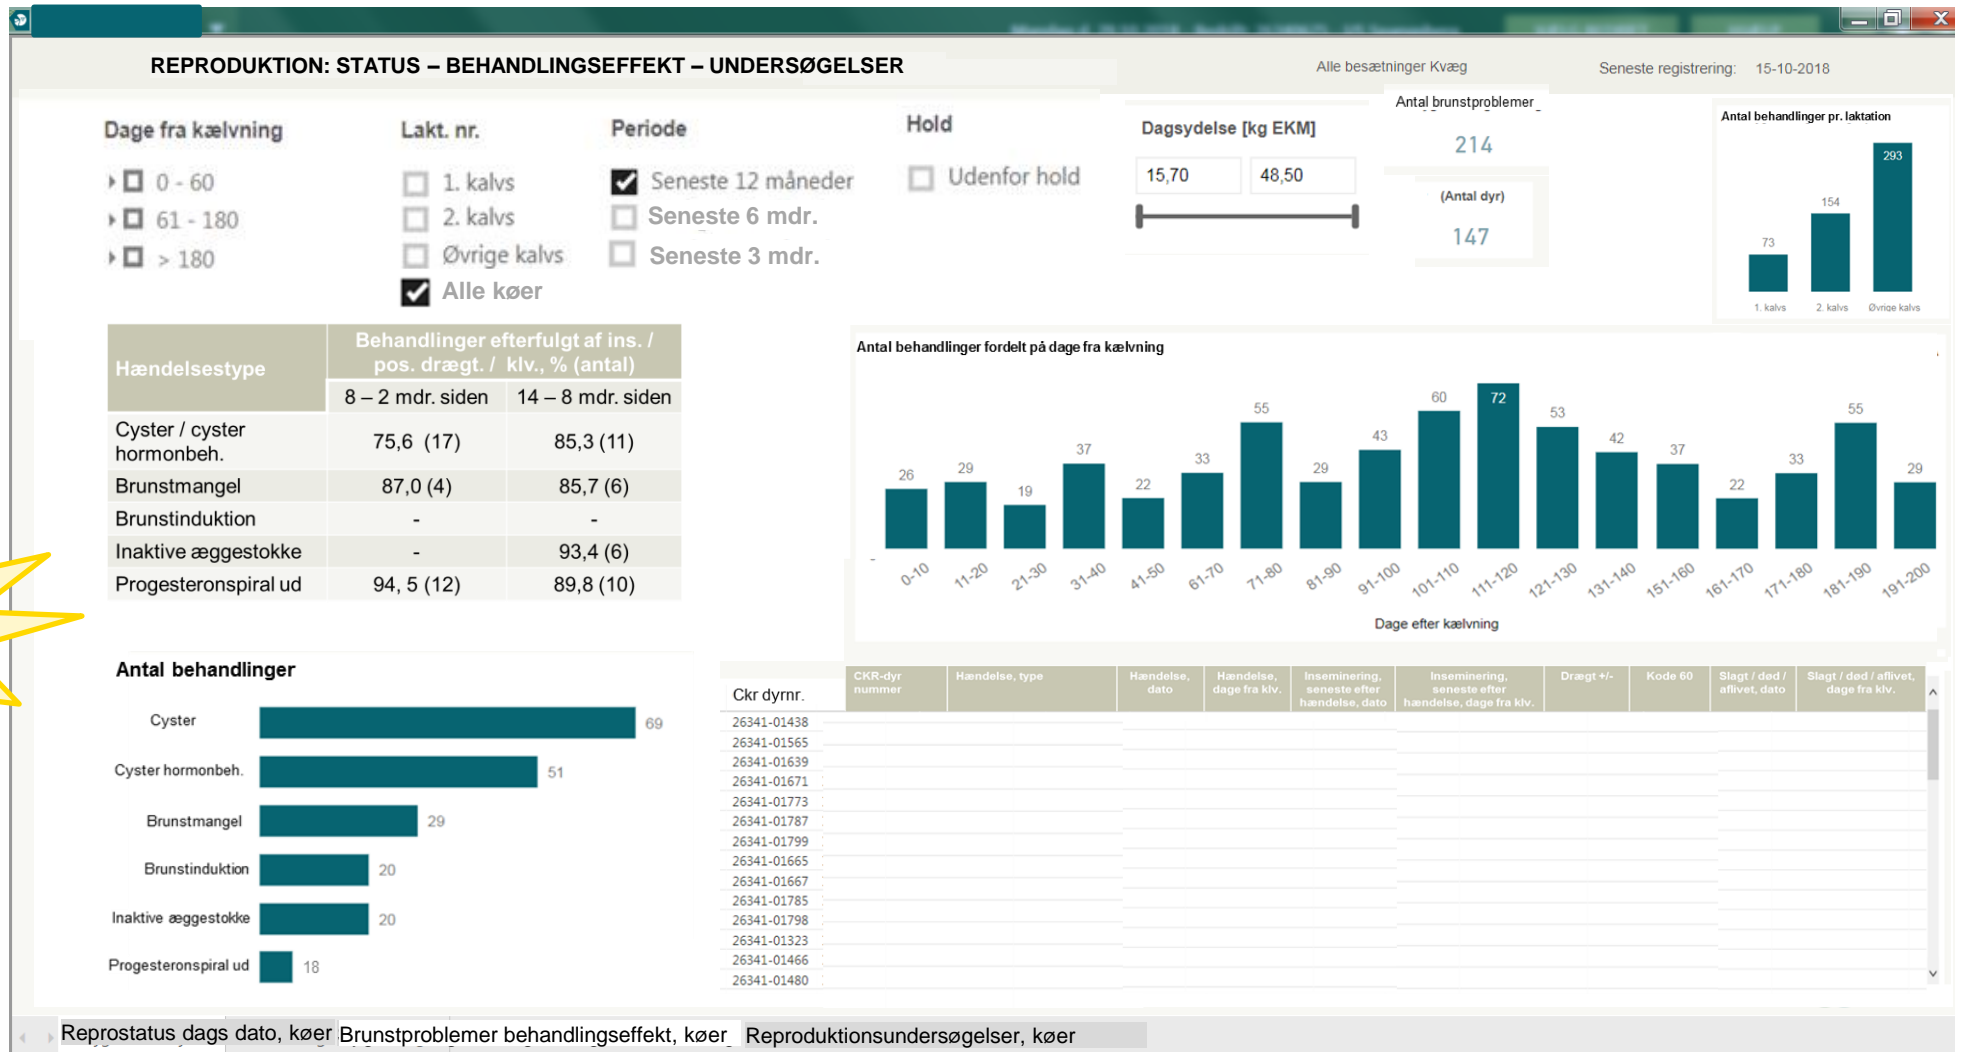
REPRODUKTION: STATUS – BEHANDLINGSEFFEKT – UNDERSØGELSER

Alle besætninger Kvæg

Seneste registrering: 15-10-2018

Dage fra kælvning
0 - 60
61 - 180
> 180

Lakt. nr.
1. kalvs
2. kalvs
Øvrige kalvs
Alle køer

Periode
Seneste 12 måneder
Seneste 6 mdr.
Seneste 3 mdr.

Hold
Udenfor hold

Dagsydelse [kg EKM]
15,70
48,50

Antal brunstproblemer
214

(Antal dyr)
147

Antal behandlinger pr. laktation
73
154
293
1. kalvs
2. kalvs
Øvrige kalvs

| Hændelsestype | Behandlinger efterfulgt af ins. / pos. drægt. / klv., % (antal) 8 – 2 mdr. siden | 14 – 8 mdr. siden |
|---|---|---|
| Cyster / cyster hormonbeh. | 75,6 (17) | 85,3 (11) |
| Brunstmangel | 87,0 (4) | 85,7 (6) |
| Brunstinduktion | - | - |
| Inaktive æggestokke | - | 93,4 (6) |
| Progesteronspiral ud | 94, 5 (12) | 89,8 (10) |

Antal behandlinger fordelt på dage fra kælvning
26 29 19 37 22 33 55 29 43 60 72 53 42 37 22 33 55 29
0-10 11-20 21-30 31-40 41-50 61-70 71-80 81-90 91-100 101-110 111-120 121-130 131-140 151-160 161-170 171-180 181-190 191-200
Dage efter kælvning

Antal behandlinger
Cyster 69
Cyster hormonbeh. 51
Brunstmangel 29
Brunstinduktion 20
Inaktive æggestokke 20
Progesteronspiral ud 18

| Ckr dyrnr. | CKR-dyr nummer | Hændelse, type | Hændelse, dato | Hændelse, dage fra klv. | Inseminering, seneste efter hændelse, dato | Inseminering, seneste efter hændelse, dage fra klv. | Drægt +/- | Kode 60 | Slagt / død / aflivet, dato | Slagt / død / aflivet, dage fra klv. |
|---|---|---|---|---|---|---|---|---|---|---|
| 26341-01438 | | | | | | | | | | |
| 26341-01565 | | | | | | | | | | |
| 26341-01639 | | | | | | | | | | |
| 26341-01671 | | | | | | | | | | |
| 26341-01773 | | | | | | | | | | |
| 26341-01787 | | | | | | | | | | |
| 26341-01799 | | | | | | | | | | |
| 26341-01665 | | | | | | | | | | |
| 26341-01667 | | | | | | | | | | |
| 26341-01785 | | | | | | | | | | |
| 26341-01798 | | | | | | | | | | |
| 26341-01323 | | | | | | | | | | |
| 26341-01466 | | | | | | | | | | |
| 26341-01480 | | | | | | | | | | |

Reprostatus dags dato, køer   Brunstproblemer behandlingseffekt, køer   Reproduktionsundersøgelser, køer